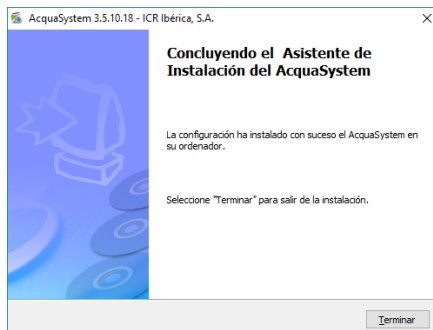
AcquaSystem 3.5.10.18 - ICR Ibérica, S.A.

Concluyendo el Asistente de Instalación del AcquaSystem

La configuración ha instalado con suceso el AcquaSystem en su ordenador.

Seleccione "Terminar" para salir de la instalación.

Terminar